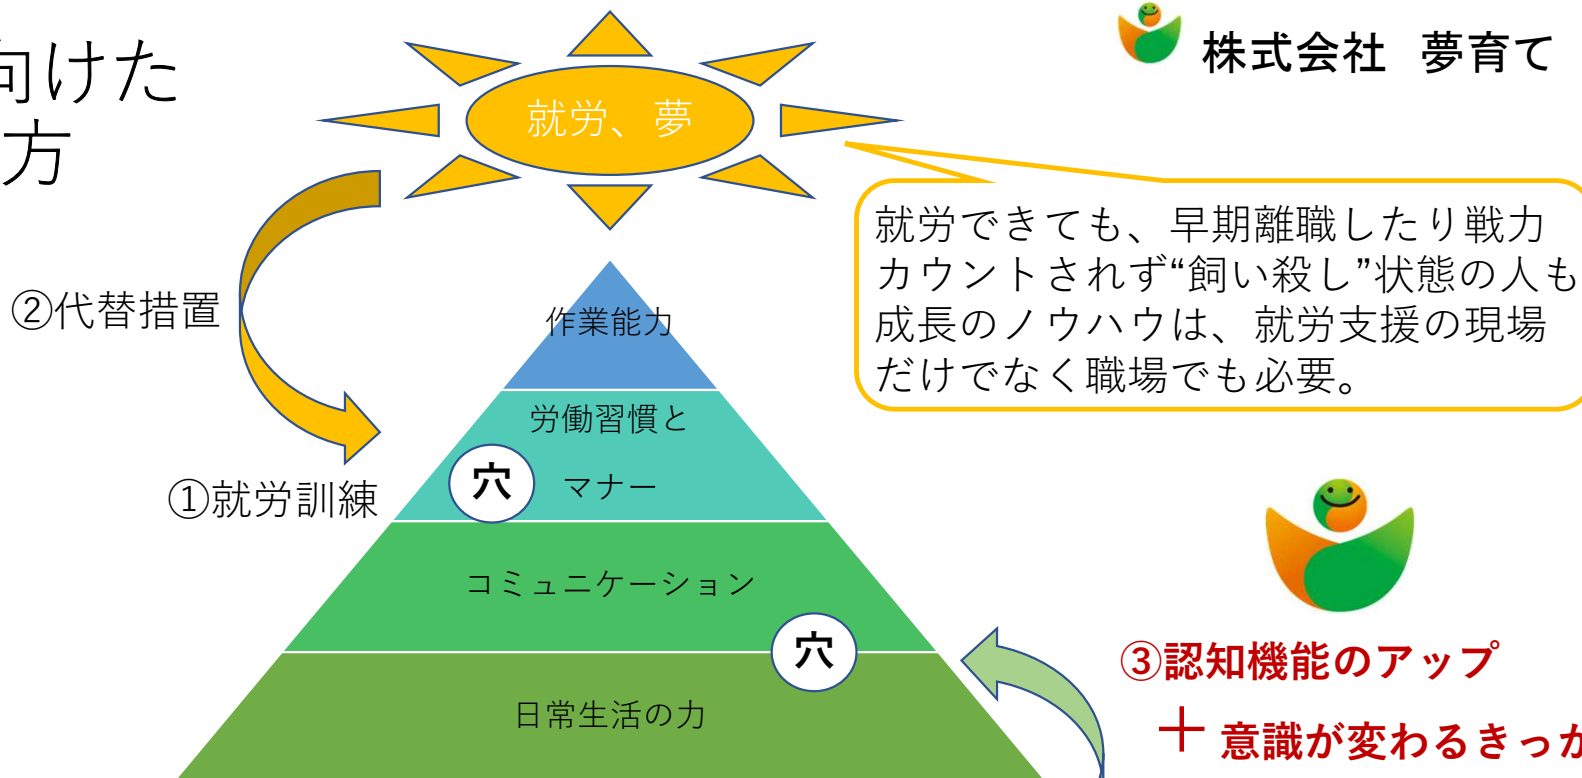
向けた
方

就労、夢

株式会社　夢育て

就労できても、早期離職したり戦力カウントされず"飼い殺し"状態の人も
成長のノウハウは、就労支援の現場だけでなく職場でも必要。

②代替措置

作業能力

労働習慣と

穴

マナー

①就労訓練

コミュニケーション

穴

日常生活の力

③認知機能のアップ

＋ 意識が変わるきっか